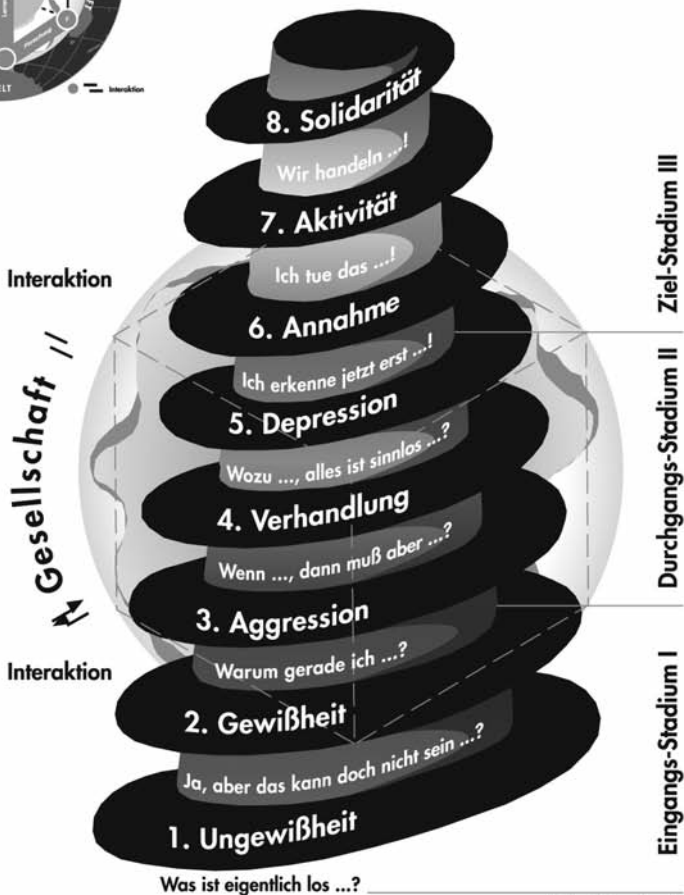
ELT

Interaktion

8. Solidarität

Wir handeln ...!

7. Aktivität

Ich tue das ...!

6. Annahme

Ich erkenne jetzt erst ...!

5. Depression

Wozu ..., alles ist sinnlos ...?

4. Verhandlung

Wenn ..., dann muß aber ...?

3. Aggression

Warum gerade ich ...?

2. Gewißheit

Ja, aber das kann doch nicht sein ...?

1. Ungewißheit

Was ist eigentlich los ...?

Interaktion

Gesellschaft

Interaktion

Ziel-Stadium III

Durchgangs-Stadium II

Eingangs-Stadium I